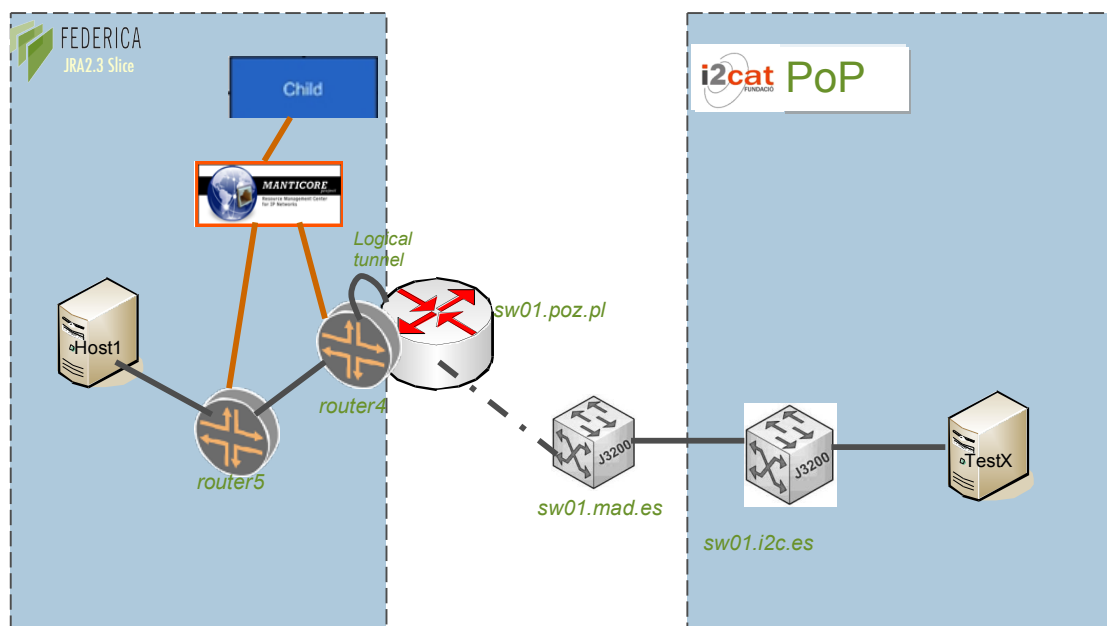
FEDERICA
JRA2.3 Slice

Child

MANTICORE
Resource Management Center for IP Networks

i2cat FUNDACIÓ PoP

Logical tunnel

sw01.poz.pl

Host1

router4

router5

J3200

sw01.mad.es

J3200

sw01.i2c.es

TestX